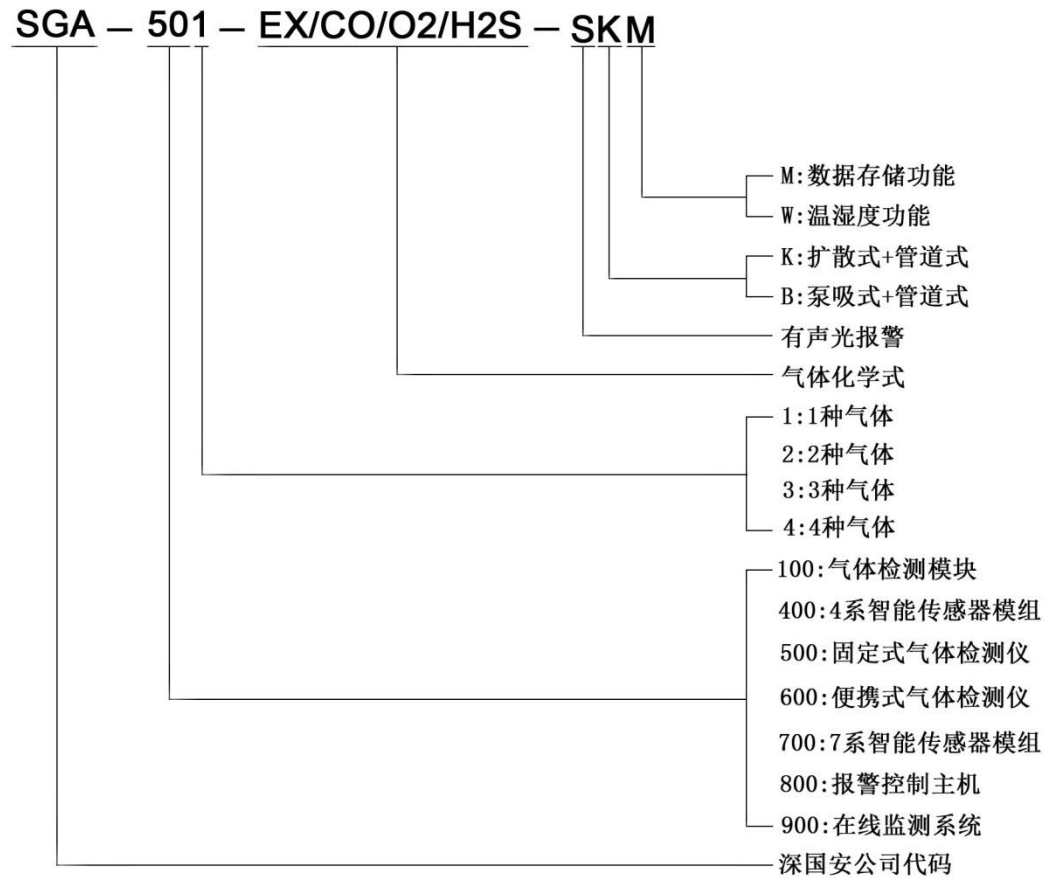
SGA – 501 – EX/CO/O2/H2S – SKM

M:数据存储功能
W:温湿度功能
K:扩散式+管道式
B:泵吸式+管道式
有声光报警
气体化学式
1:1种气体
2:2种气体
3:3种气体
4:4种气体
100:气体检测模块
400:4系智能传感器模组
500:固定式气体检测仪
600:便携式气体检测仪
700:7系智能传感器模组
800:报警控制主机
900:在线监测系统
深国安公司代码